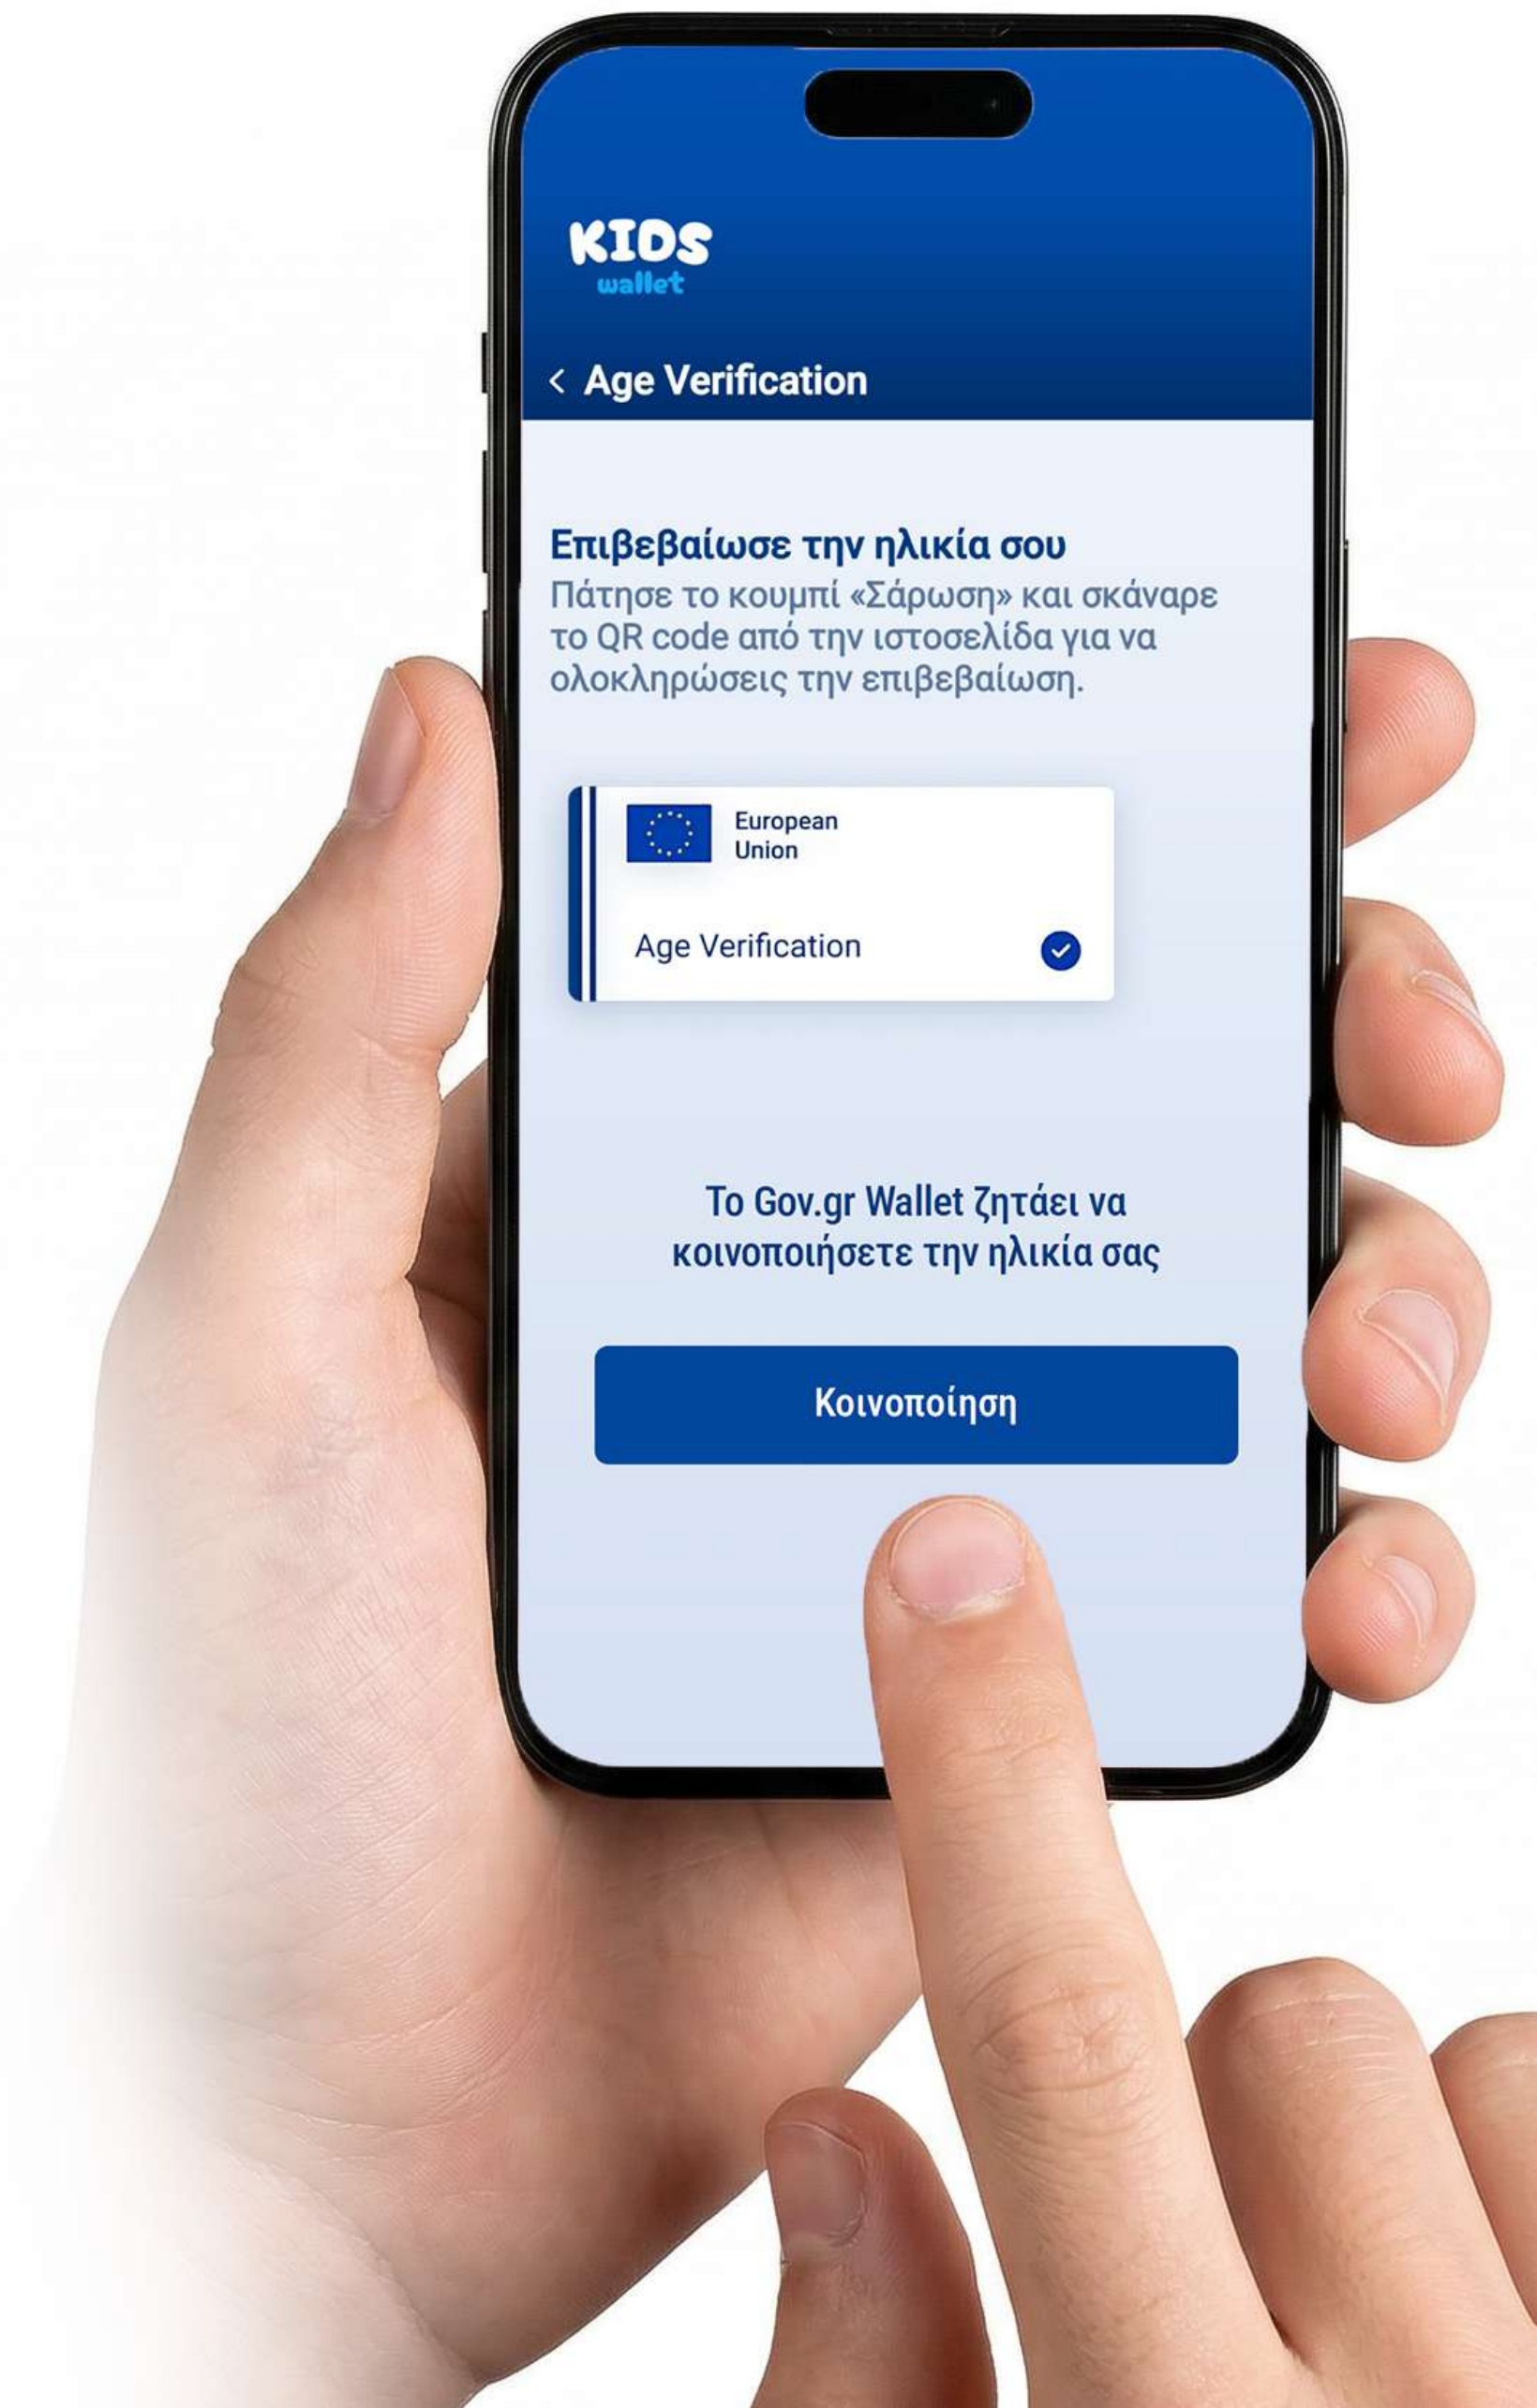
KIDS
wallet

< Age Verification

Επιβεβαίωσε την ηλικία σου
Πάτησε το κουμπί «Σάρωση» και σκάναρε το QR code από την ιστοσελίδα για να ολοκληρώσεις την επιβεβαίωση.

European Union

Age Verification

Το Gov.gr Wallet ζητάει να κοινοποιήσετε την ηλικία σας

Κοινοποίηση